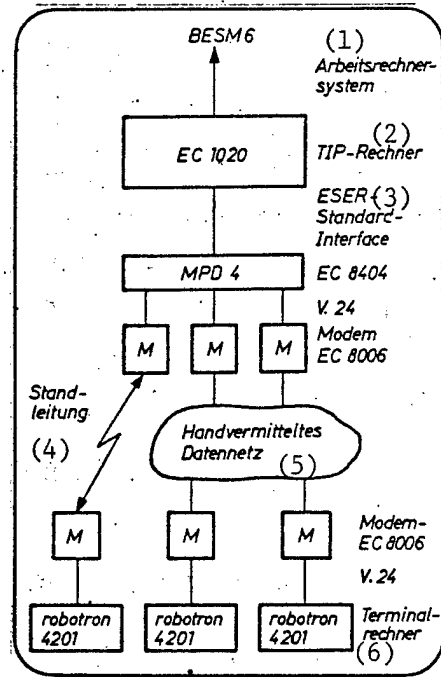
BESM 6
(1)
Arbeitsrechner-system

EC 1020
(2)
TIP-Rechner

ESER (3)
Standard-Interface

MPD 4
EC 8404

V. 24

M
M
M
Modem
EC 8006

Stand-leitung
(4)

Handvermitteltes Datennetz
(5)

M
M
M
Modem-EC 8006

V. 24

robotron 4201
robotron 4201
robotron 4201
Terminal-rechner
(6)